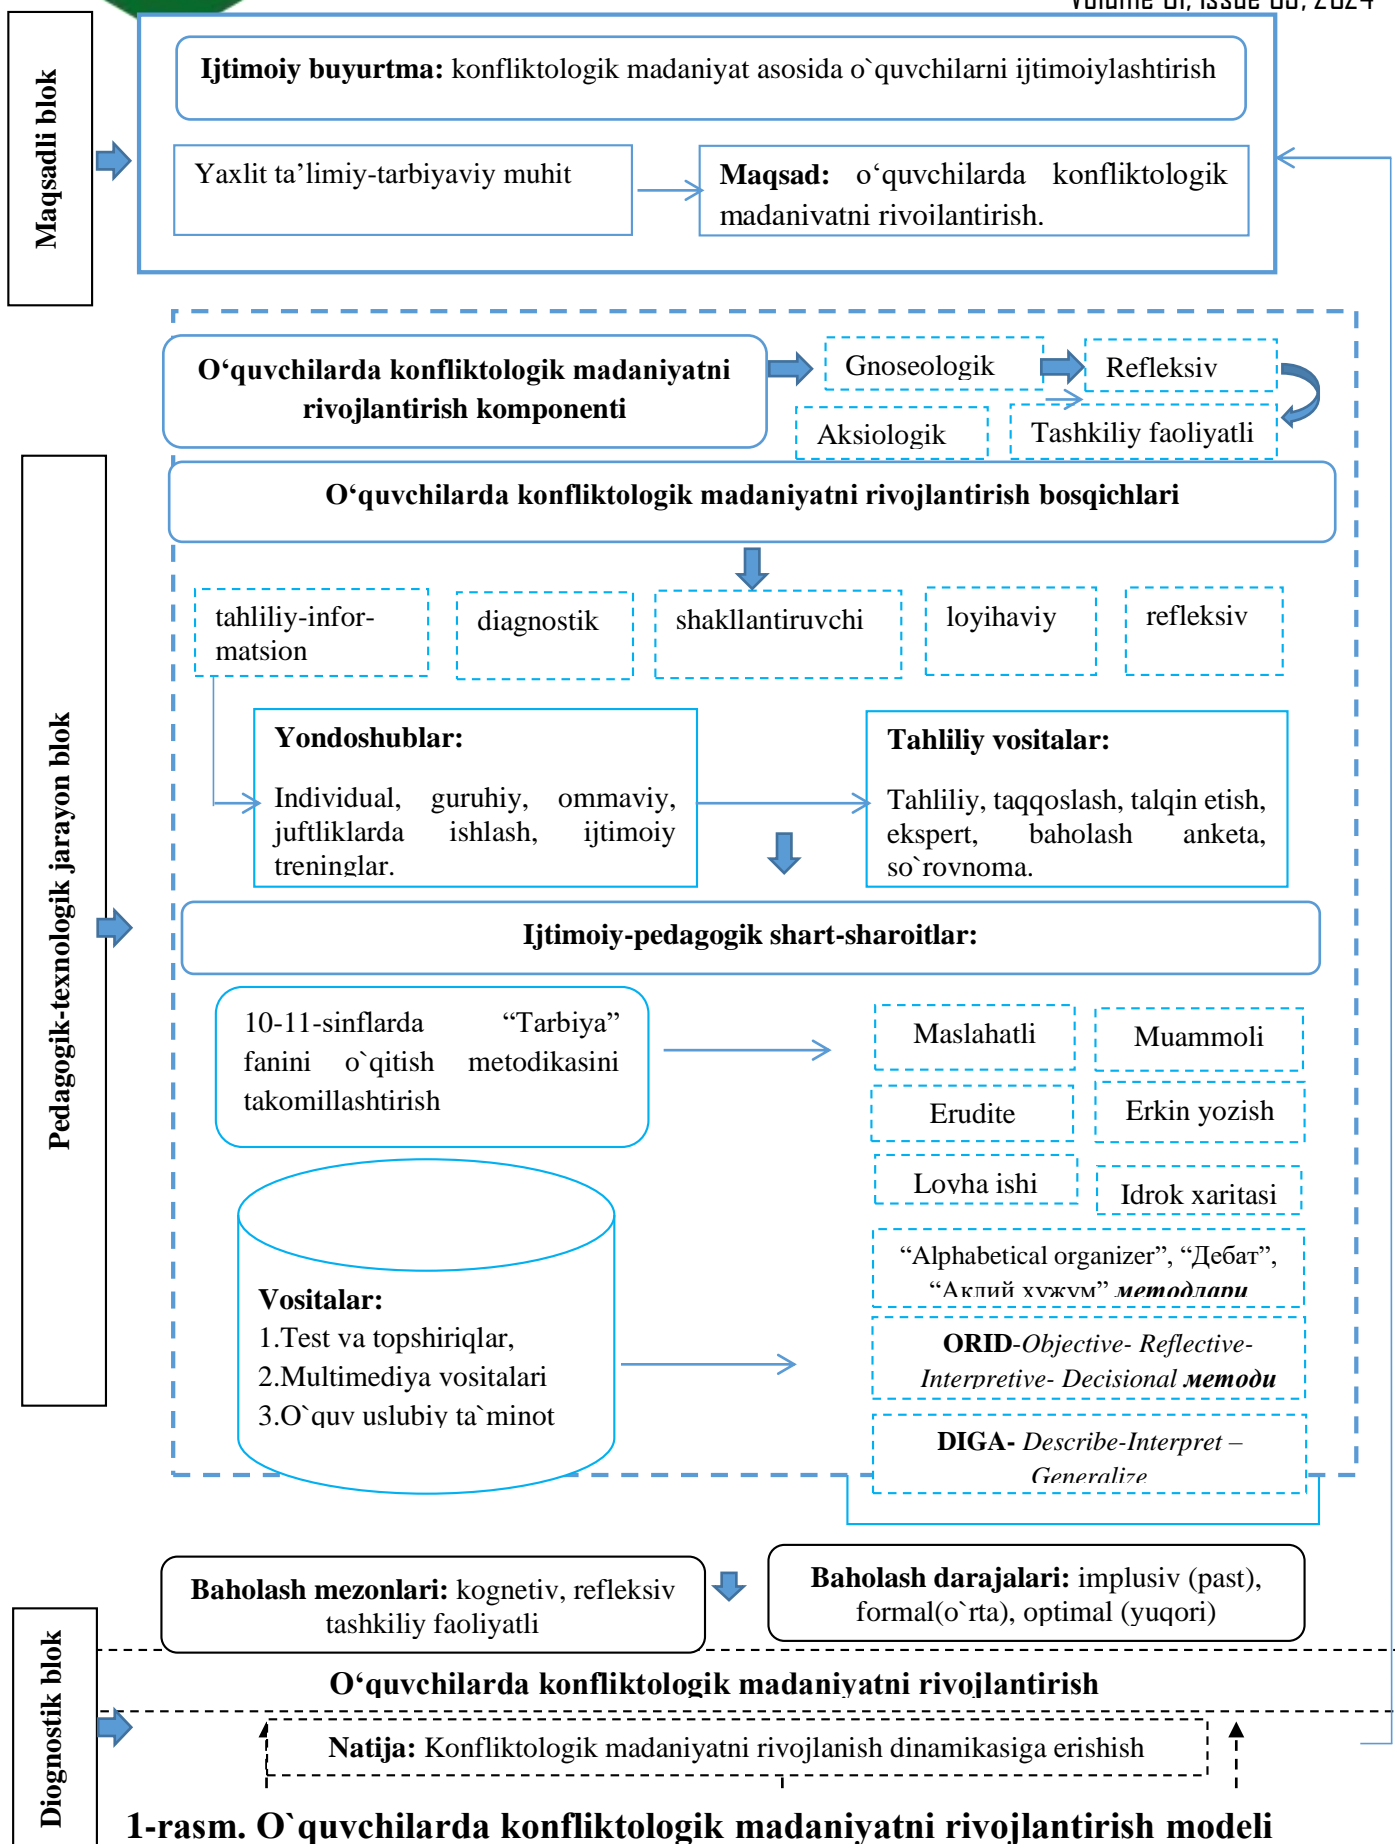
Volume 01, Issue 06, 2024

Maqsadli blok

**Ijtimoiy buyurtma:** konfliktologik madaniyat asosida o`quvchilarni ijtimoiylashtirish

Yaxlit ta’limiy-tarbiyaviy muhit

**Maqsad:** o‘quvchilarda konfliktologik madaniyatni rivojlantirish.

Pedagogik-texnologik jarayon blok

**O‘quvchilarda konfliktologik madaniyatni rivojlantirish komponenti**

Gnoseologik

Refleksiv

Aksiologik

Tashkiliy faoliyatli

**O‘quvchilarda konfliktologik madaniyatni rivojlantirish bosqichlari**

tahliliy-informatsion

diagnostik

shakllantiruvchi

loyihaviy

refleksiv

**Yondoshublar:**

Individual, guruhiy, ommaviy, juftliklarda ishlash, ijtimoiy treninglar.

**Tahliliy vositalar:**

Tahliliy, taqqoslash, talqin etish, ekspert, baholash anketa, so`rovnoma.

**Ijtimoiy-pedagogik shart-sharoitlar:**

10-11-sinflarda “Tarbiya” fanini o`qitish metodikasini takomillashtirish

Maslahatli

Muammoli

Erudite

Erkin yozish

Lovha ishi

Idrok xaritasi

“Alphabetical organizer”, “Дебат”, “Ақлий ҳужум” ***методлари***

**ORID**-*Objective- Reflective- Interpretive- Decisional* ***методи***

**DIGA-** *Describe-Interpret – Generalize*

**Vositalar:**
1.Test va topshiriqlar,
2.Multimediya vositalari
3.O`quv uslubiy ta`minot

Diognostik blok

**Baholash mezonlari:** kognetiv, refleksiv tashkiliy faoliyatli

**Baholash darajalari:** implusiv (past), formal(o`rta), optimal (yuqori)

**O‘quvchilarda konfliktologik madaniyatni rivojlantirish**

**Natija:** Konfliktologik madaniyatni rivojlanish dinamikasiga erishish

**1-rasm. O`quvchilarda konfliktologik madaniyatni rivojlantirish modeli**